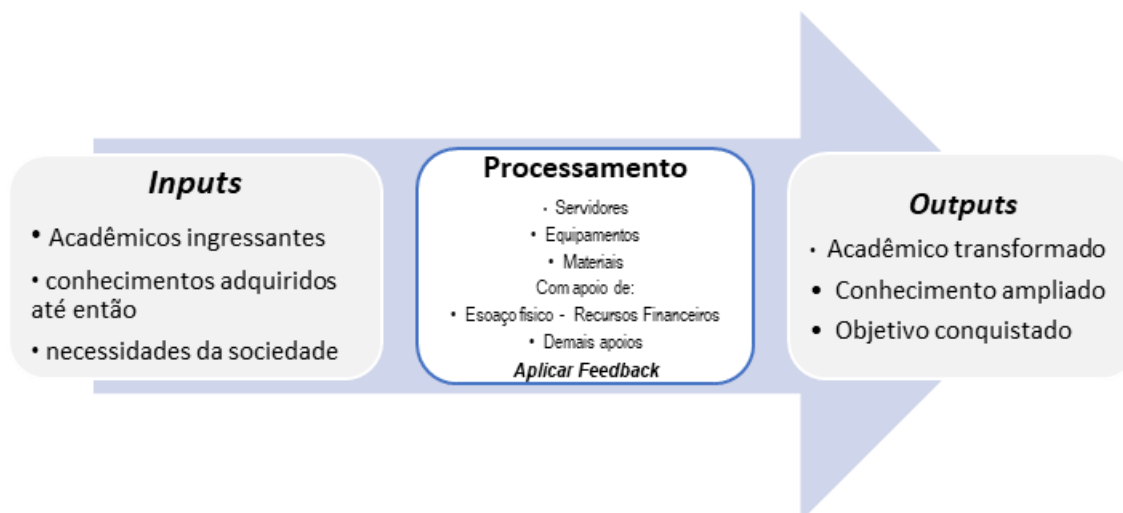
Inputs

• Acadêmicos ingressantes

• conhecimentos adquiridos até então

• necessidades da sociedade

Processamento

• Servidores

• Equipamentos

• Materiais

Com apoio de:

• Esoaço fisico - Recursos Financeiros

• Demais apoios

Aplicar Feedback

Outputs

• Acadêmico transformado

• Conhecimento ampliado

• Objetivo conquistado